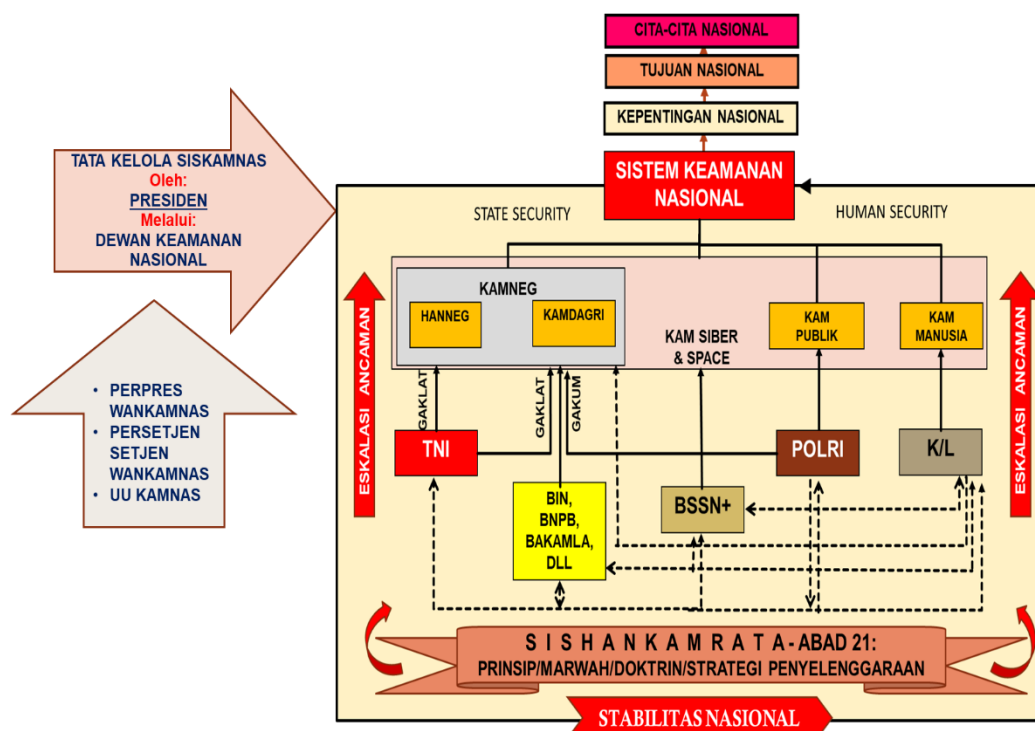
CITA-CITA NASIONAL

TUJUAN NASIONAL

KEPENTINGAN NASIONAL

SISTEM KEAMANAN NASIONAL

TATA KELOLA SISKAMNAS
Oleh:
PRESIDEN
Melalui:
DEWAN KEAMANAN NASIONAL

• PERPRES WANKAMNAS
• PERSETJEN SETJEN WANKAMNAS
• UU KAMNAS

STATE SECURITY

HUMAN SECURITY

KAMNEG

HANNEG

KAMDAGRI

KAM SIBER & SPACE

KAM PUBLIK

KAM MANUSIA

ESKALASI ANCAMAN

ESKALASI ANCAMAN

GAKLAT

GAKLAT

GAKUM

TNI

POLRI

K/L

BIN, BNPB, BAKAMLA, DLL

BSSN+

S I S H A N K A M R A T A - ABAD 21:
PRINSIP/MARWAH/DOKTRIN/STRATEGI PENYELENGGARAAN

STABILITAS NASIONAL